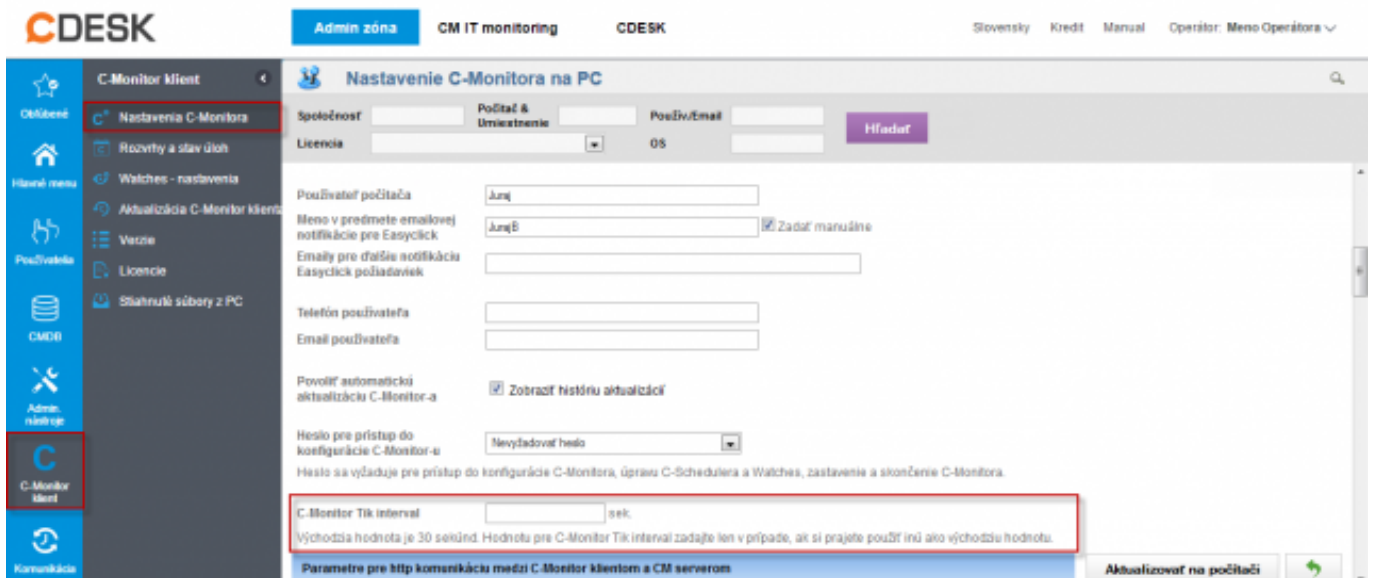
CDESK

Admin zóna CM IT monitoring CDESK

Slovensky Kredit Manual Operátor: Meno Operátora

Obľúbené
Hlavné menu
Používatelia
CMDB
Admin. nástroje
C-Monitor klient
Komunikácia

C-Monitor klient

Nastavenia C-Monitora
Rozvrhy a stav úloh
Watches - nastavenia
Aktualizácia C-Monitor klienta
Verzie
Licencie
Stiahnuté súbory z PC

Nastavenie C-Monitora na PC

Spoločnosť
Počítač & Umiestnenie
Použív/Email
Hľadať
Licencia
OS

Používateľ počítača Juraj
Meno v predmete emailovej notifikácie pre Easyclick JurajB
Zadať manuálne
Emaily pre ďalšiu notifikáciu Easyclick požiadaviek

Telefón používateľa
Email používateľa

Povoliť automatickú aktualizáciu C-Monitor-a
Zobraziť históriu aktualizácií

Heslo pre prístup do konfigurácie C-Monitor-u
Nevyžadovať heslo
Heslo sa vyžaduje pre prístup do konfigurácie C-Monitora, úpravu C-Schedulera a Watches, zastavenie a skončenie C-Monitora.

C-Monitor Tik interval sek.
Východzia hodnota je 30 sekúnd. Hodnotu pre C-Monitor Tik interval zadajte len v prípade, ak si prajete použiť inú ako východziu hodnotu.

Parametre pre http komunikáciu medzi C-Monitor klientom a CM serverom

Aktualizovať na počítači